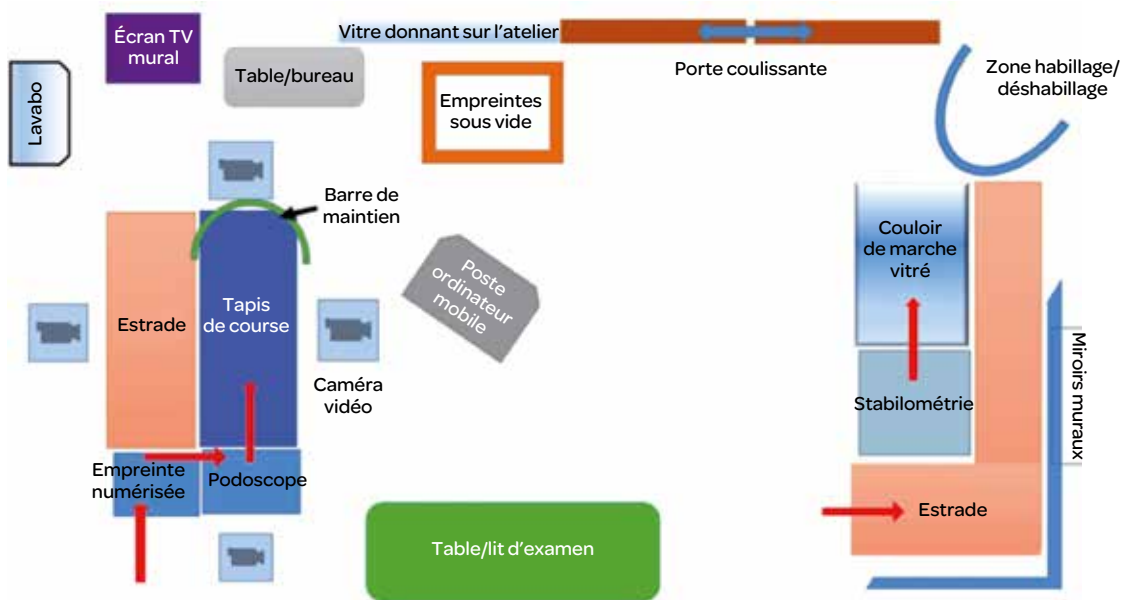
Écran TV mural

Lavabo

Table/bureau

Vitre donnant sur l'atelier

Porte coulissante

Empreintes sous vide

Zone habillage/ déshabillage

Barre de maintien

Estrade

Tapis de course

Poste ordinateur mobile

Caméra vidéo

Couloir de marche vitré

Stabilométrie

Miroirs muraux

Empreinte numérisée

Podoscope

Table/lit d'examen

Estrade